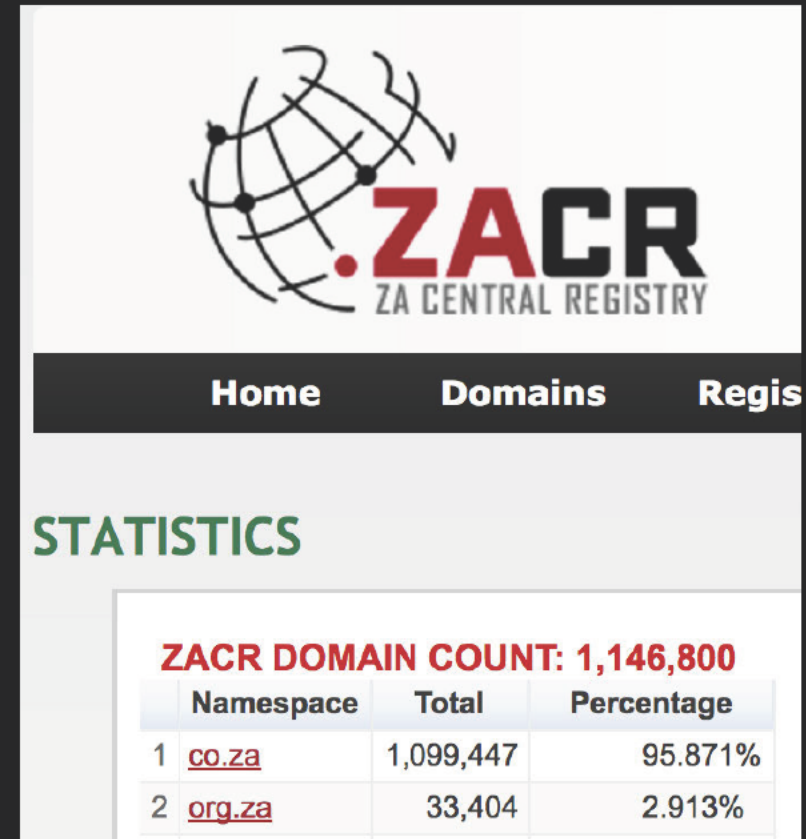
.ZACR
ZA CENTRAL REGISTRY

Home Domains Regis

STATISTICS

ZACR DOMAIN COUNT: 1,146,800

| | Namespace | Total | Percentage |
|---|---|---|---|
| 1 | co.za | 1,099,447 | 95.871% |
| 2 | org.za | 33,404 | 2.913% |